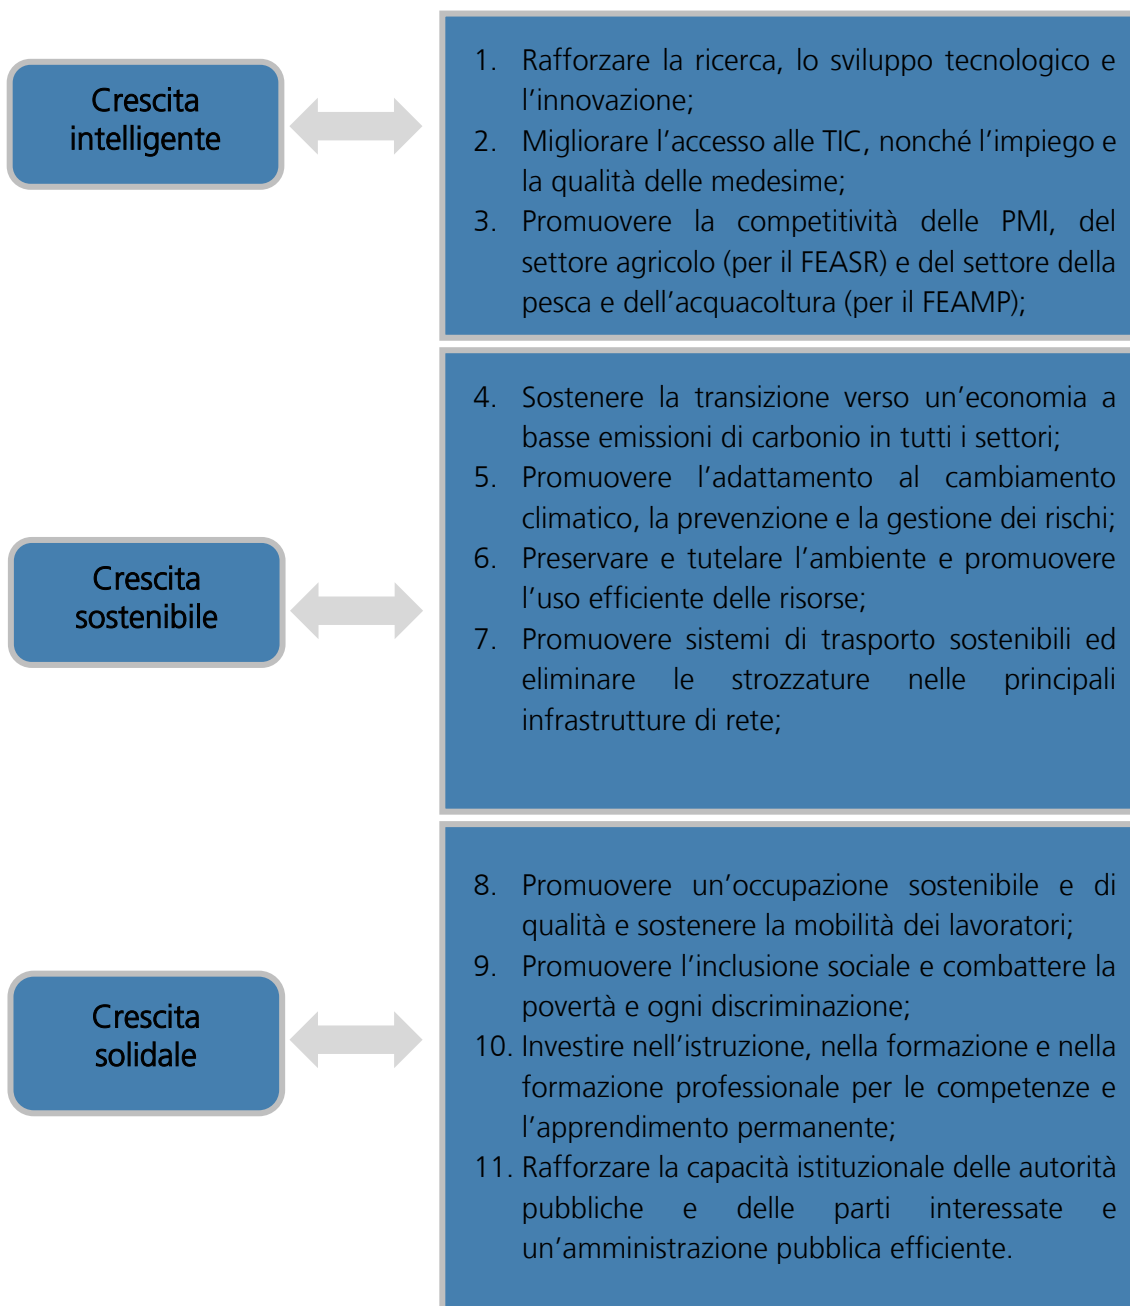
Crescita intelligente

1. Rafforzare la ricerca, lo sviluppo tecnologico e l'innovazione;
2. Migliorare l'accesso alle TIC, nonché l'impiego e la qualità delle medesime;
3. Promuovere la competitività delle PMI, del settore agricolo (per il FEASR) e del settore della pesca e dell'acquacoltura (per il FEAMP);

Crescita sostenibile

4. Sostenere la transizione verso un'economia a basse emissioni di carbonio in tutti i settori;
5. Promuovere l'adattamento al cambiamento climatico, la prevenzione e la gestione dei rischi;
6. Preservare e tutelare l'ambiente e promuovere l'uso efficiente delle risorse;
7. Promuovere sistemi di trasporto sostenibili ed eliminare le strozzature nelle principali infrastrutture di rete;

Crescita solidale

8. Promuovere un'occupazione sostenibile e di qualità e sostenere la mobilità dei lavoratori;
9. Promuovere l'inclusione sociale e combattere la povertà e ogni discriminazione;
10. Investire nell'istruzione, nella formazione e nella formazione professionale per le competenze e l'apprendimento permanente;
11. Rafforzare la capacità istituzionale delle autorità pubbliche e delle parti interessate e un'amministrazione pubblica efficiente.